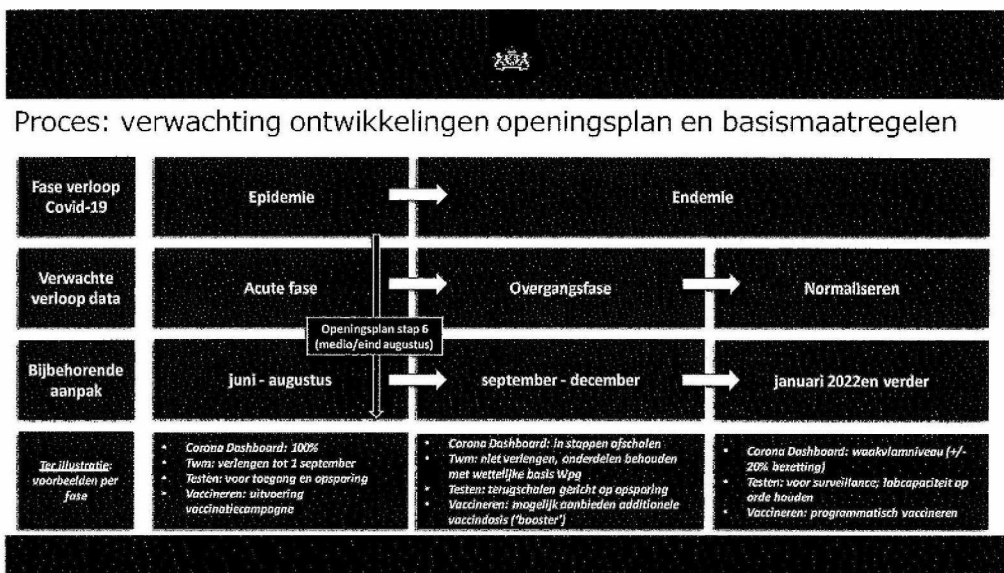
Proces: verwachting ontwikkelingen openingsplan en basismaatregelen

Fase verloop Covid-19

Epidemie

Endemie

Verwachte verloop data

Acute fase

Overgangsfase

Normaliseren

Openingsplan stap 6 (medio/eind augustus)

Bijbehorende aanpak

juni - augustus

september - december

januari 2022en verder

Ter illustratie: voorbeelden per fase

- Corona Dashboard: 100%
- Twm: verlengen tot 1 september
- Testen: voor toegang en opsporing
- Vaccineren: uitvoering vaccinatiecampagne

- Corona Dashboard: in stappen afschalen
- Twm: niet verlengen, onderdelen behouden met wettelijke basis Wpg
- Testen: terugschalen gericht op opsporing
- Vaccineren: mogelijk aanbieden additionele vaccindosis ('booster')

- Corona Dashboard: waakvlamniveau (+/- 20% bezetting)
- Testen: voor surveillance; labcapaciteit op orde houden
- Vaccineren: programmatisch vaccineren